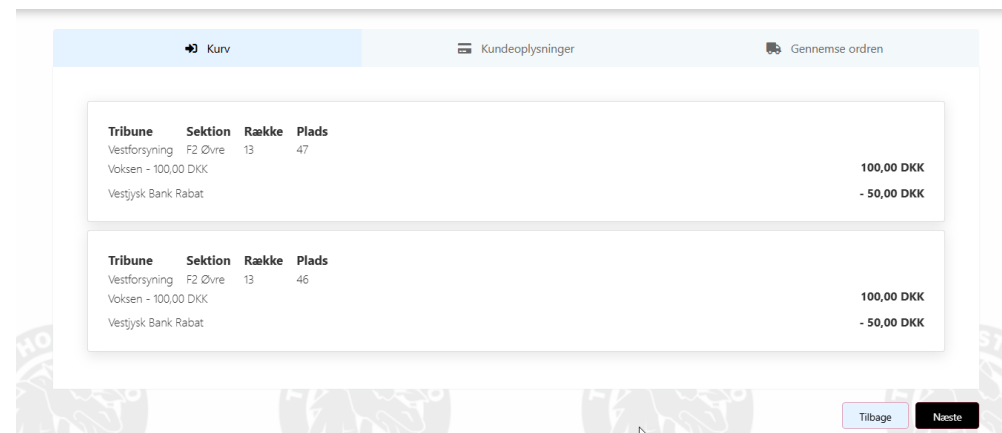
Kurv | Kundeoplysninger | Gennemse ordren

| Tribune | Sektion | Række | Plads |
|---|---|---|---|
| Vestforsyning | F2 Øvre | 13 | 47 |

Voksen - 100,00 DKK
100,00 DKK
Vestjysk Bank Rabat
- 50,00 DKK

| Tribune | Sektion | Række | Plads |
|---|---|---|---|
| Vestforsyning | F2 Øvre | 13 | 46 |

Voksen - 100,00 DKK
100,00 DKK
Vestjysk Bank Rabat
- 50,00 DKK

Tilbage
Næste